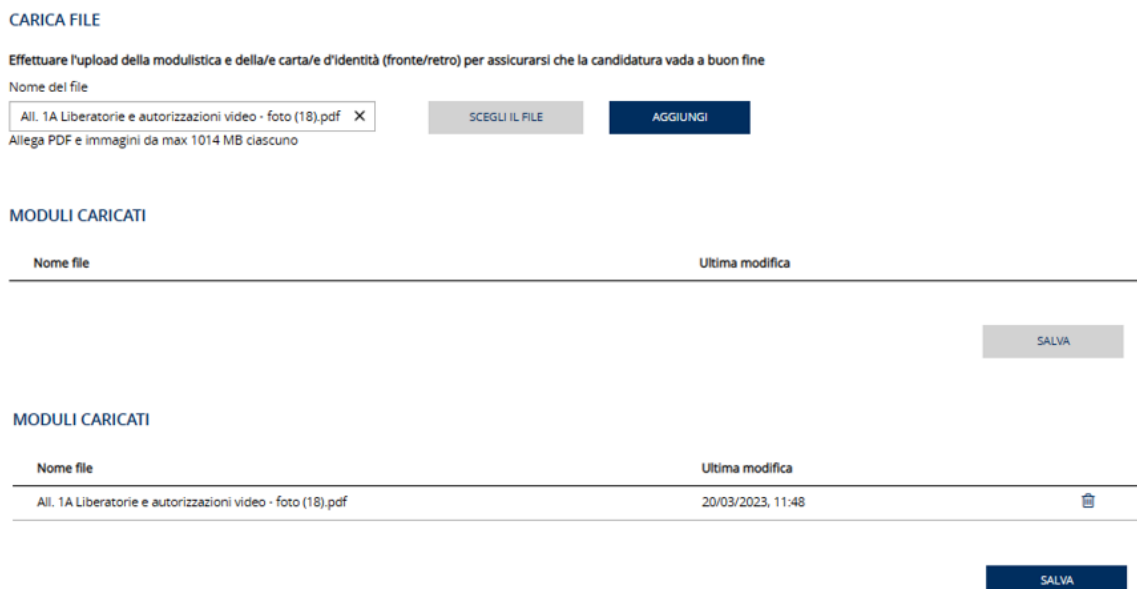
CARICA FILE

Effettuare l'upload della modulistica e della/e carta/e d'identità (fronte/retro) per assicurarsi che la candidatura vada a buon fine

Nome del file

All. 1A Liberatorie e autorizzazioni video - foto (18).pdf ✕

SCEGLI IL FILE

AGGIUNGI

Allega PDF e immagini da max 1014 MB ciascuno

MODULI CARICATI

| Nome file | Ultima modifica |
|---|---|

SALVA

MODULI CARICATI

| Nome file | Ultima modifica | |
|---|---|---|
| All. 1A Liberatorie e autorizzazioni video - foto (18).pdf | 20/03/2023, 11:48 | |

SALVA